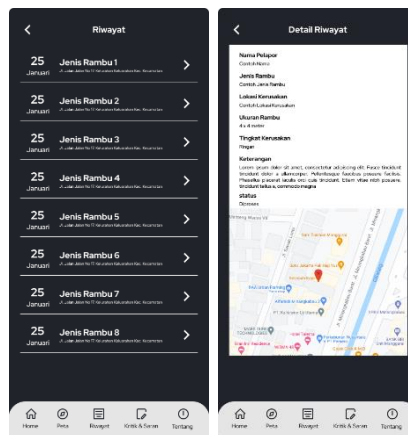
Riwayat

25 Januari Jenis Rambu 1 Jl. Jalan Jalan No 17 Kelurahan Kelurahan Kec. Kecamatan

25 Januari Jenis Rambu 2 Jl. Jalan Jalan No 17 Kelurahan Kelurahan Kec. Kecamatan

25 Januari Jenis Rambu 3 Jl. Jalan Jalan No 17 Kelurahan Kelurahan Kec. Kecamatan

25 Januari Jenis Rambu 4 Jl. Jalan Jalan No 17 Kelurahan Kelurahan Kec. Kecamatan

25 Januari Jenis Rambu 5 Jl. Jalan Jalan No 17 Kelurahan Kelurahan Kec. Kecamatan

25 Januari Jenis Rambu 6 Jl. Jalan Jalan No 17 Kelurahan Kelurahan Kec. Kecamatan

25 Januari Jenis Rambu 7 Jl. Jalan Jalan No 17 Kelurahan Kelurahan Kec. Kecamatan

25 Januari Jenis Rambu 8 Jl. Jalan Jalan No 17 Kelurahan Kelurahan Kec. Kecamatan

Home Peta Riwayat Kritik & Saran Tentang

Detail Riwayat

Nama Pelapor
Contoh Nama

Jenis Rambu
Contoh Jenis Rambu

Lokasi Kerusakan
Contoh Lokasi Kerusakan

Ukuran Rambu
4 x 4 meter

Tingkat Kerusakan
Ringan

Keterangan
Lorem ipsum dolor sit amet, consectetur adipiscing elit. Fusce tincidunt tincidunt dolor a ullamcorper. Pellentesque faucibus posuere facilisis. Phasellus placerat iaculis orci quis tincidunt. Etiam vitae nisl posuere, tincidunt tellus a, commodo magna

status
Diproses

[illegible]

Home Peta Riwayat Kritik & Saran Tentang